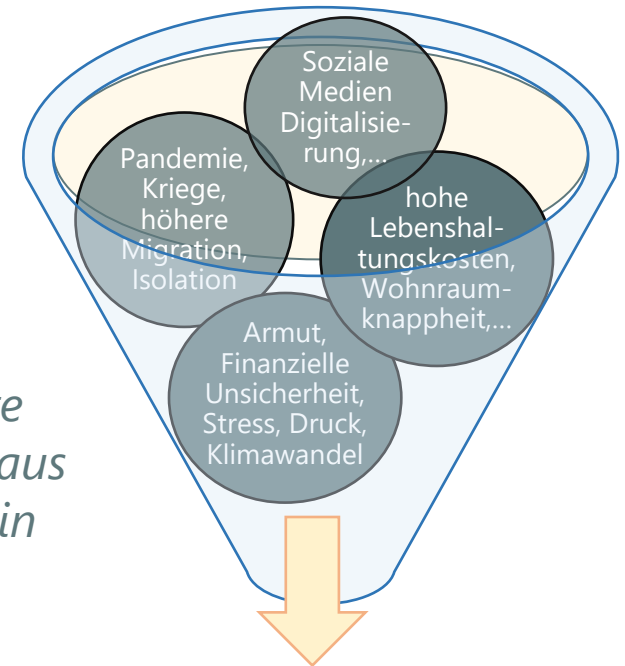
Soziale Medien Digitalisierung,...

Pandemie, Kriege, höhere Migration, Isolation

hohe Lebenshaltungskosten, Wohnraumknappheit,...

Armut, Finanzielle Unsicherheit, Stress, Druck, Klimawandel

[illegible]e
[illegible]aus
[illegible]in